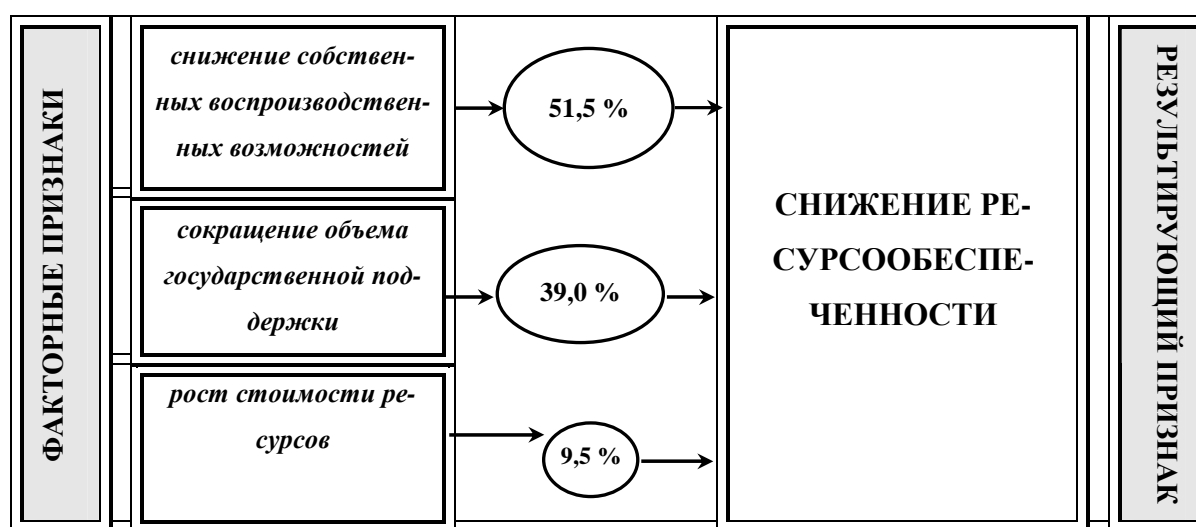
ФАКТОРНЫЕ ПРИЗНАКИ

снижение собственных воспроизводственных возможностей

51,5 %

сокращение объема государственной поддержки

39,0 %

рост стоимости ресурсов

9,5 %

СНИЖЕНИЕ РЕСУРСООБЕСПЕЧЕННОСТИ

РЕЗУЛЬТИРУЮЩИЙ ПРИЗНАК